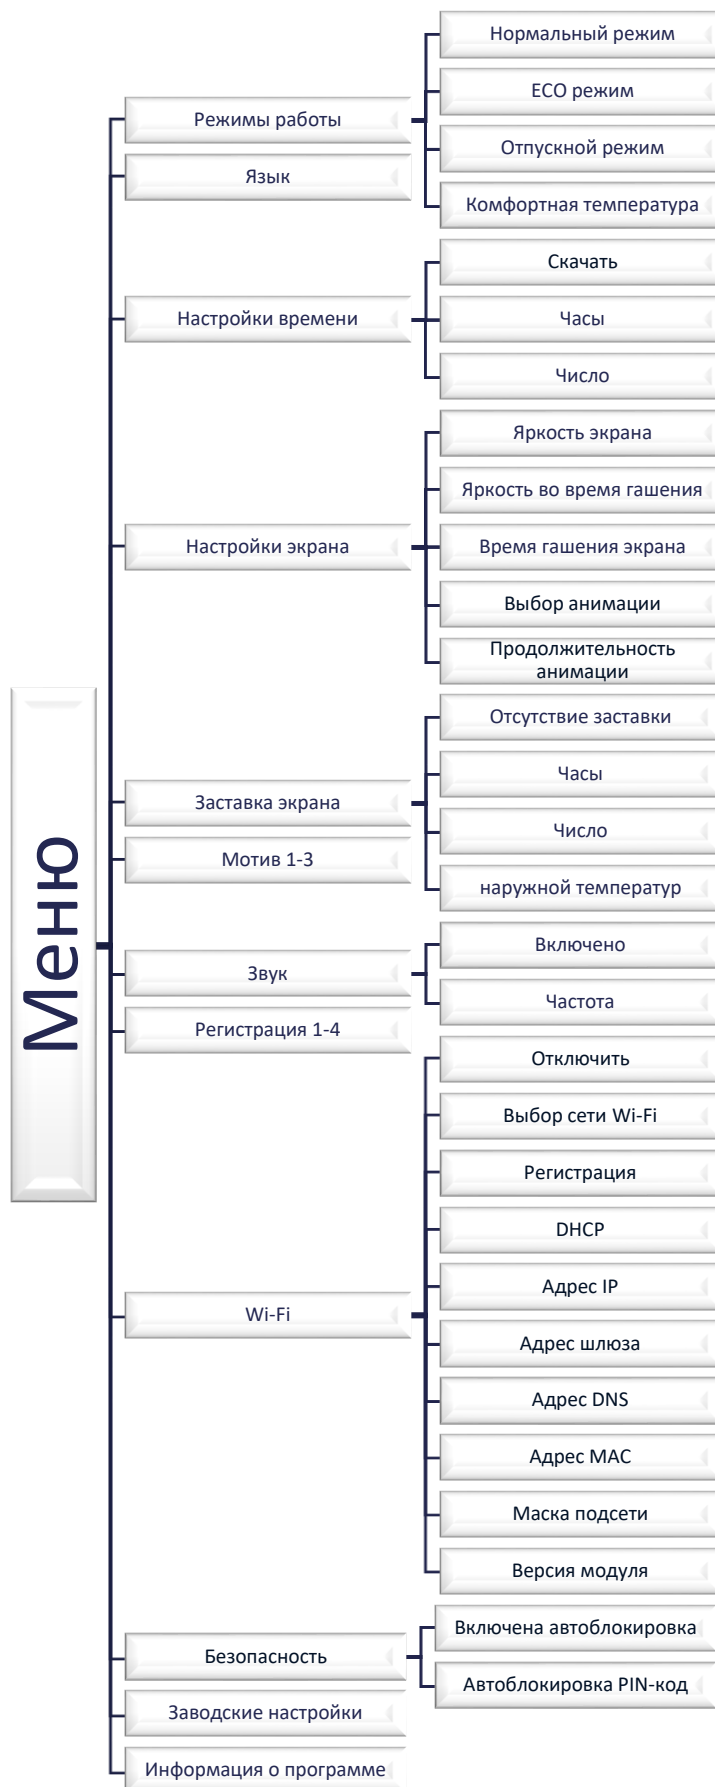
Меню

Режимы работы
Нормальный режим
ECO режим
Отпускной режим
Комфортная температура

Язык

Настройки времени
Скачать
Часы
Число

Настройки экрана
Яркость экрана
Яркость во время гашения
Время гашения экрана
Выбор анимации
Продолжительность анимации

Заставка экрана
Отсутствие заставки
Часы
Число
наружной температур

Мотив 1-3

Звук
Включено
Частота

Регистрация 1-4

Wi-Fi
Отключить
Выбор сети Wi-Fi
Регистрация
DHCP
Адрес IP
Адрес шлюза
Адрес DNS
Адрес MAC
Маска подсети
Версия модуля

Безопасность
Включена автоблокировка
Автоблокировка PIN-код

Заводские настройки

Информация о программе